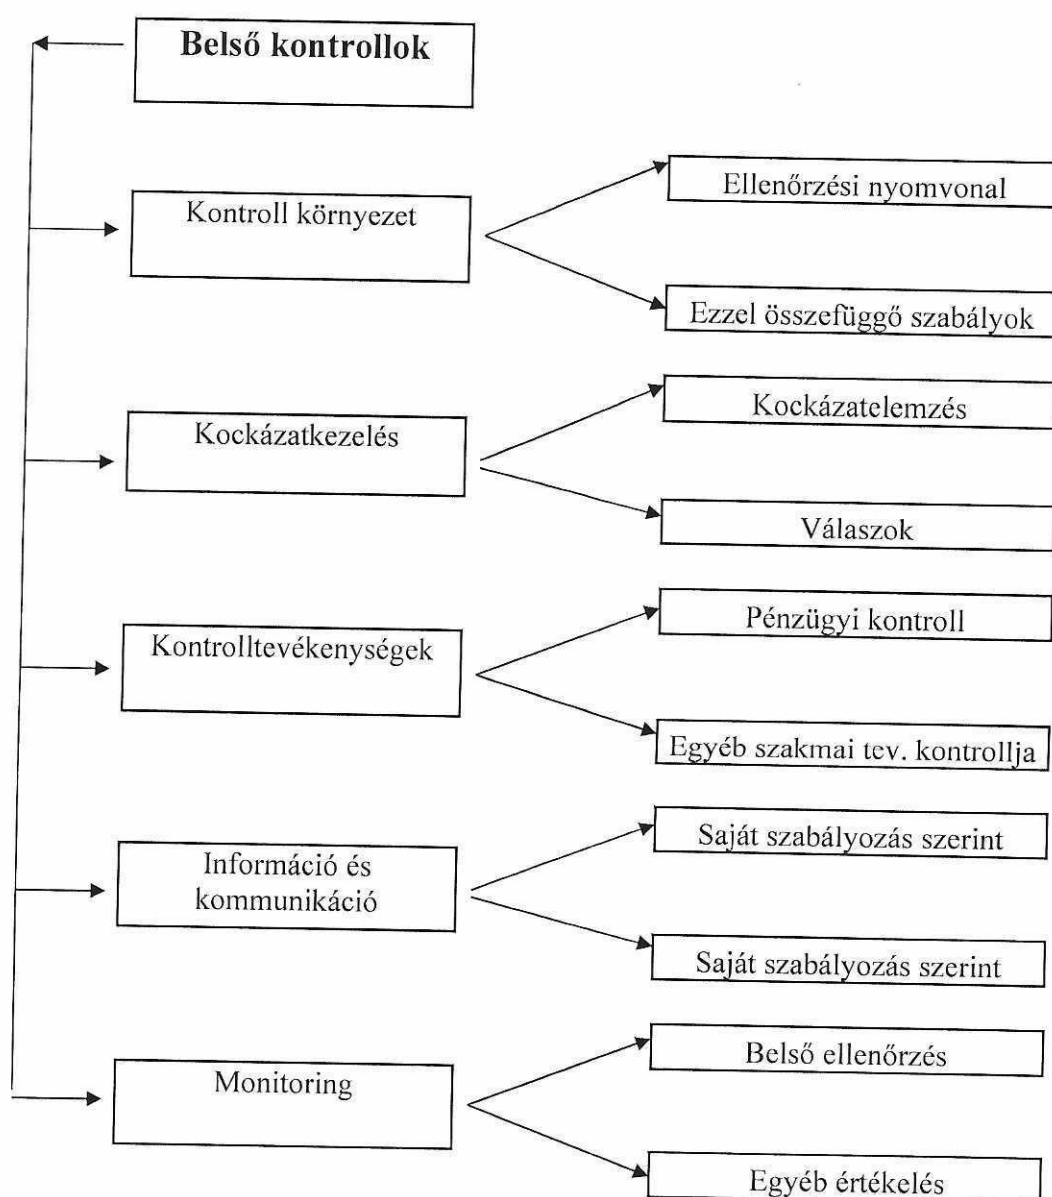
Belső kontrollok

Kontroll környezet

Ellenőrzési nyomvonal

Ezzel összefüggő szabályok

Kockázatkezelés

Kockázatelemzés

Válaszok

Kontrolltevékenységek

Pénzügyi kontroll

Egyéb szakmai tev. kontrollja

Információ és kommunikáció

Saját szabályozás szerint

Saját szabályozás szerint

Monitoring

Belső ellenőrzés

Egyéb értékelés